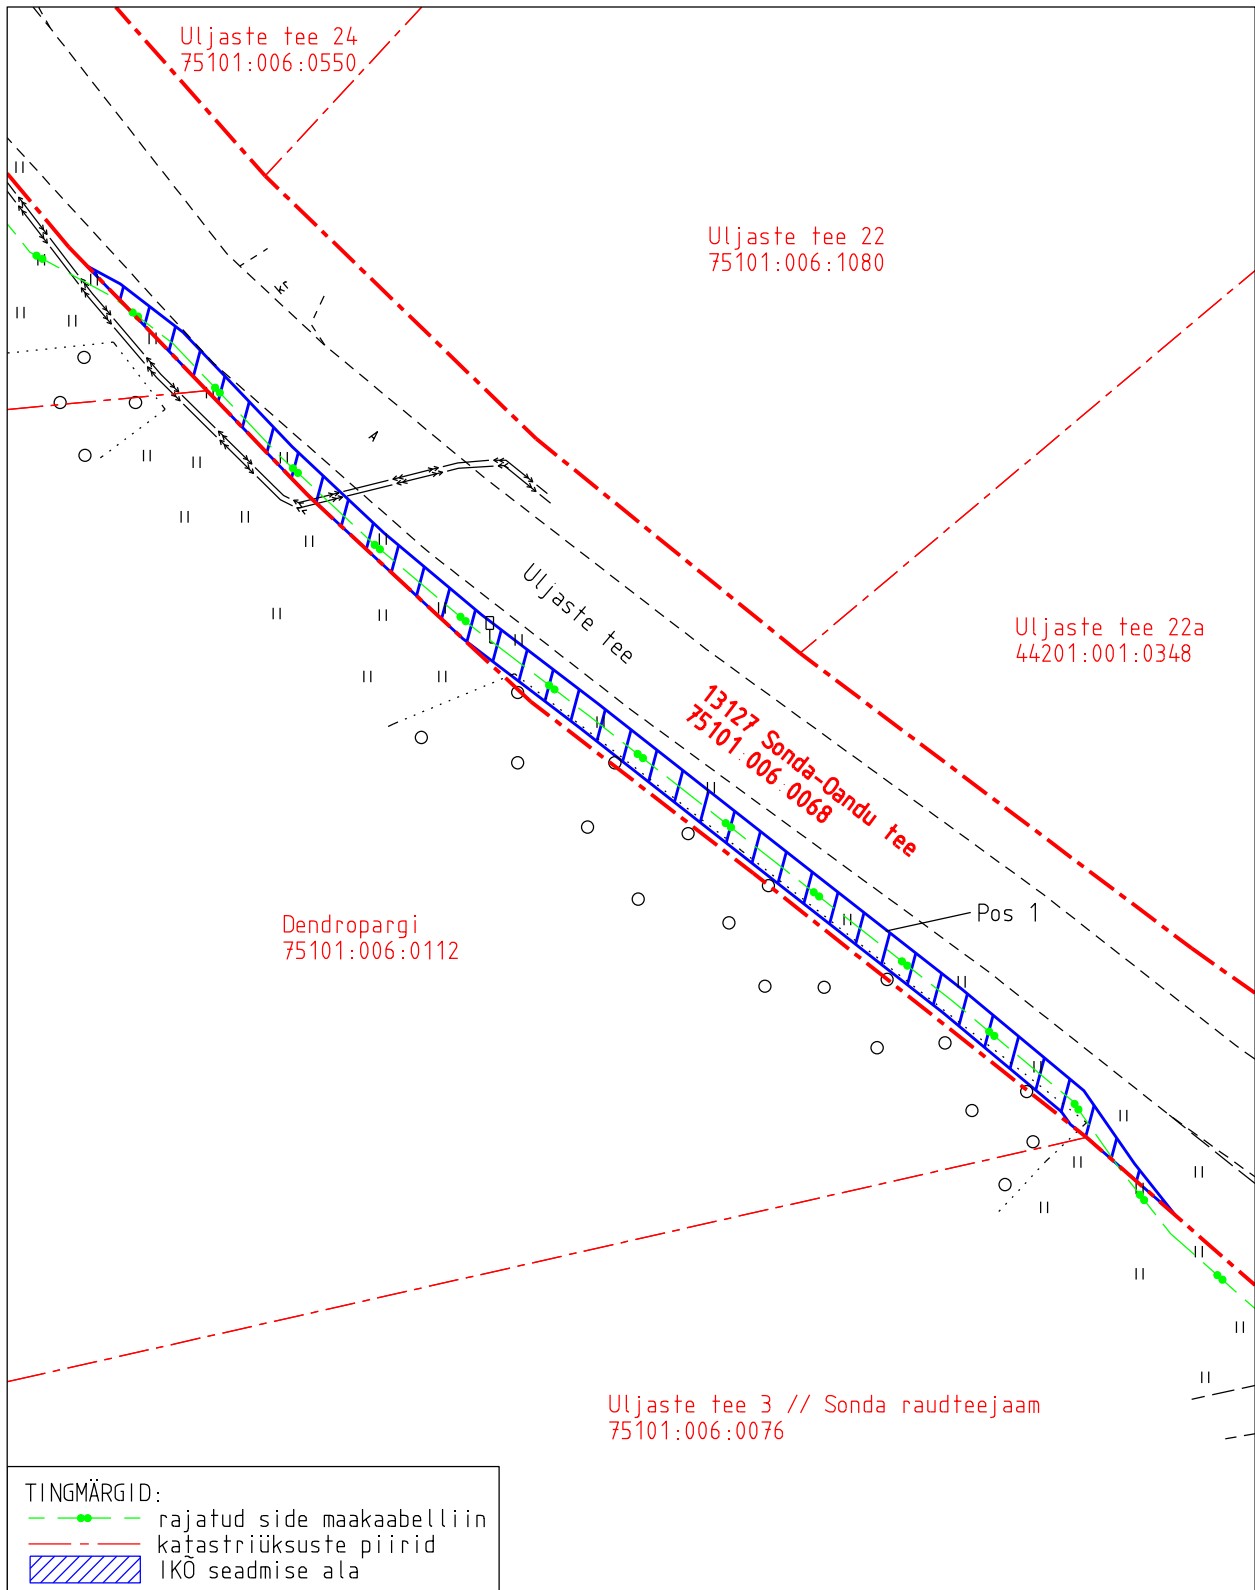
Uljaste tee 24
75101:006:0550

Uljaste tee 22
75101:006:1080

Uljaste tee

Uljaste tee 22a
44201:001:0348

13127 Sonda-Oandu tee
75101:006:0068

Pos 1

Dendropargi
75101:006:0112

Uljaste tee 3 // Sonda raudteejaam
75101:006:0076

TINGMÄRGID:
rajatud side maakaabelliin
katastriüksuste piirid
IKÕ seadmise ala